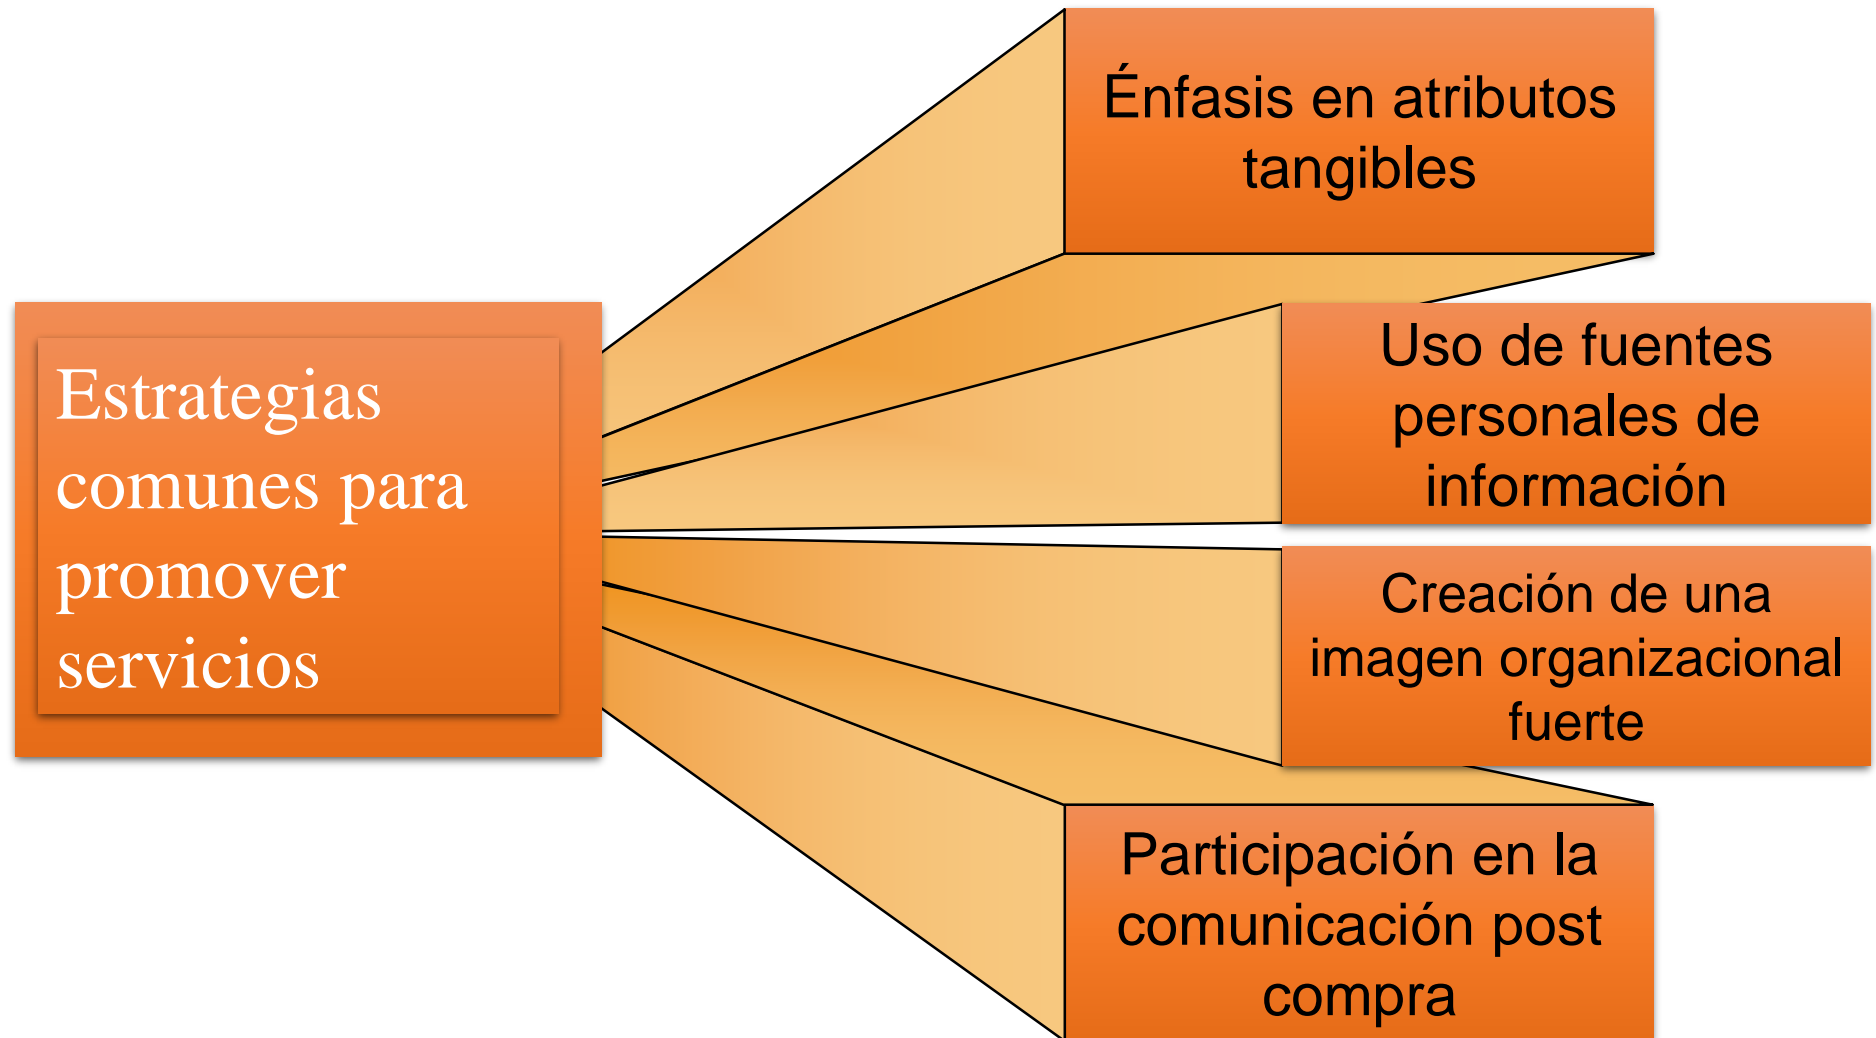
Estrategias comunes para promover servicios

Énfasis en atributos tangibles

Uso de fuentes personales de información

Creación de una imagen organizacional fuerte

Participación en la comunicación post compra